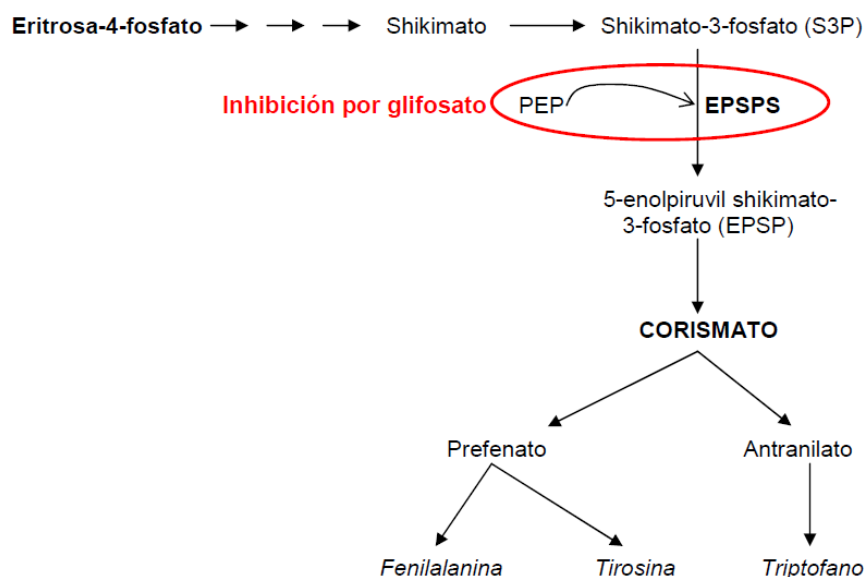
Eritrosa-4-fosfato → → → Shikimato → Shikimato-3-fosfato (S3P)

Inhibición por glifosato PEP EPSPS

5-enolpiruvil shikimato-3-fosfato (EPSP)

CORISMATO

Prefenato

Antranilato

Fenilalanina

Tirosina

Triptofano